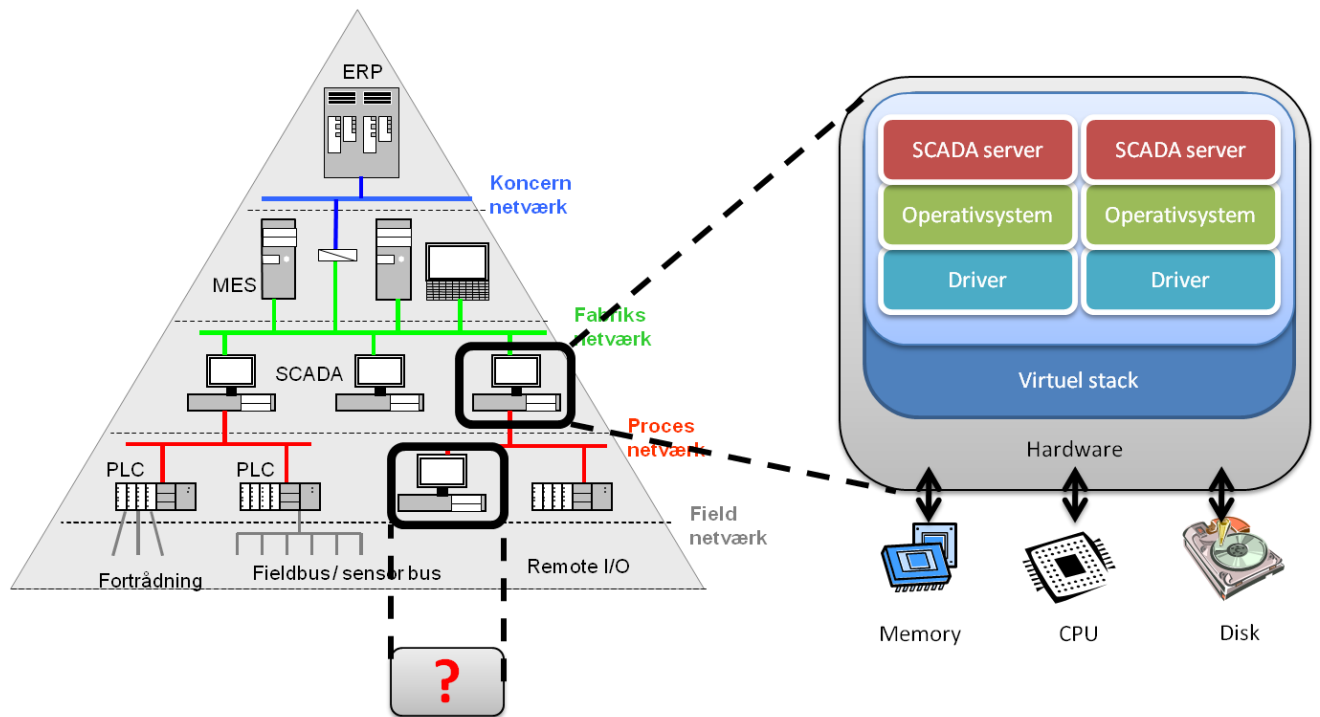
ERP

Koncern netværk

MES

Fabriks netværk

SCADA

Proces netværk

PLC

PLC

Field netværk

Fortrådning

Fieldbus/ sensor bus

Remote I/O

?

SCADA server

SCADA server

Operativsystem

Operativsystem

Driver

Driver

Virtuel stack

Hardware

Memory

CPU

Disk